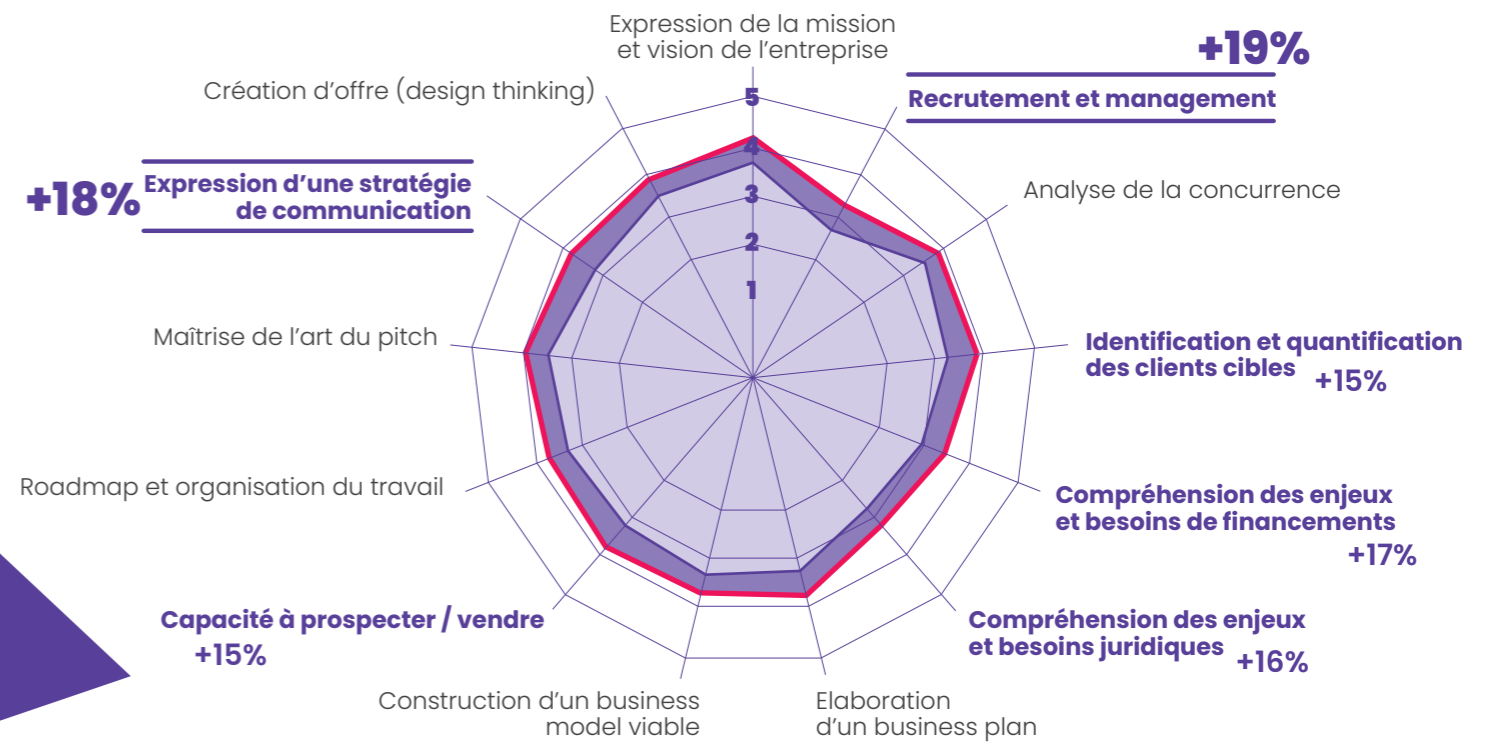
Expression de la mission et vision de l'entreprise

+19%

Recrutement et management

Création d'offre (design thinking)

5
4
3
2
1

+18% Expression d'une stratégie de communication

Analyse de la concurrence

Identification et quantification des clients cibles +15%

Maîtrise de l'art du pitch

Compréhension des enjeux et besoins de financements +17%

Roadmap et organisation du travail

Capacité à prospecter / vendre +15%

Compréhension des enjeux et besoins juridiques +16%

Construction d'un business model viable

Elaboration d'un business plan